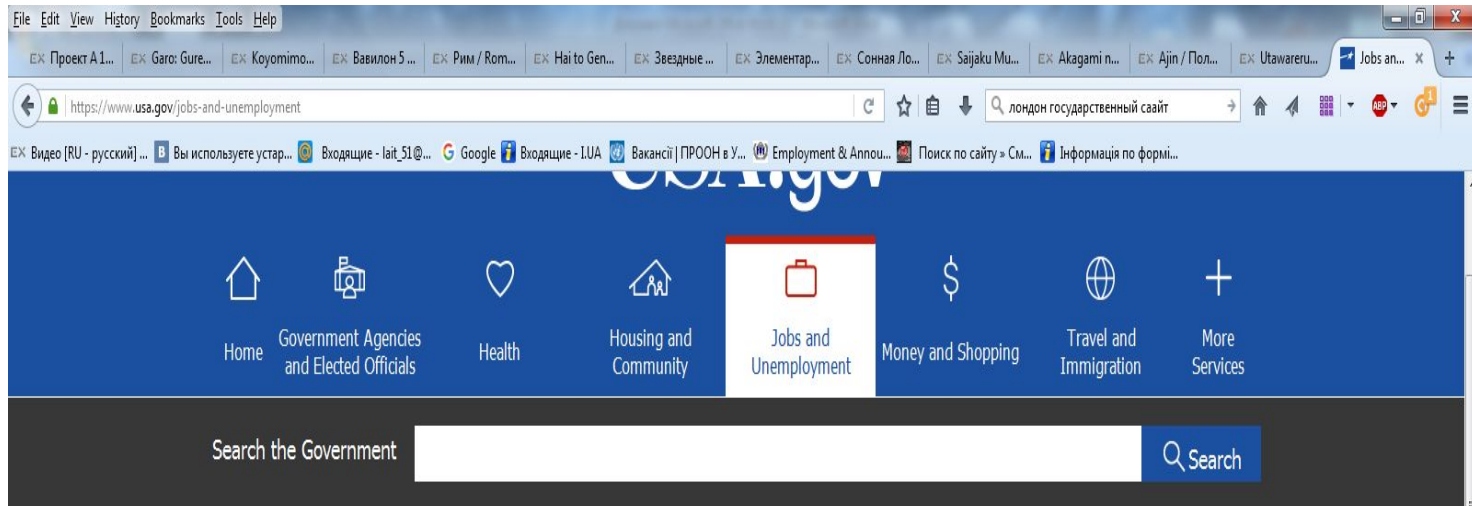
File Edit View History Bookmarks Tools Help

EX Проект А 1... | EX Garo: Gure... | EX Koyomimo... | EX Вавилон 5 ... | EX Рим / Rom... | EX Hai to Gen... | EX Звездные ... | EX Элементар... | EX Сонная Ло... | EX Saijaku Mu... | EX Akagami n... | EX Ajin / Пол... | EX Utawareru... | Jobs an... ×

https://www.usa.gov/jobs-and-unemployment

лондон государственный саайт

EX Видео [RU - русский] ... | Вы используете устар... | Входящие - lait_51@... | Google | Входящие - I.UA | Вакансії | ПРООН в У... | Employment & Annou... | Поиск по сайту » См... | Інформація по формі...

USA.gov

Home
Government Agencies and Elected Officials
Health
Housing and Community
Jobs and Unemployment
Money and Shopping
Travel and Immigration
More Services

Search the Government
Search